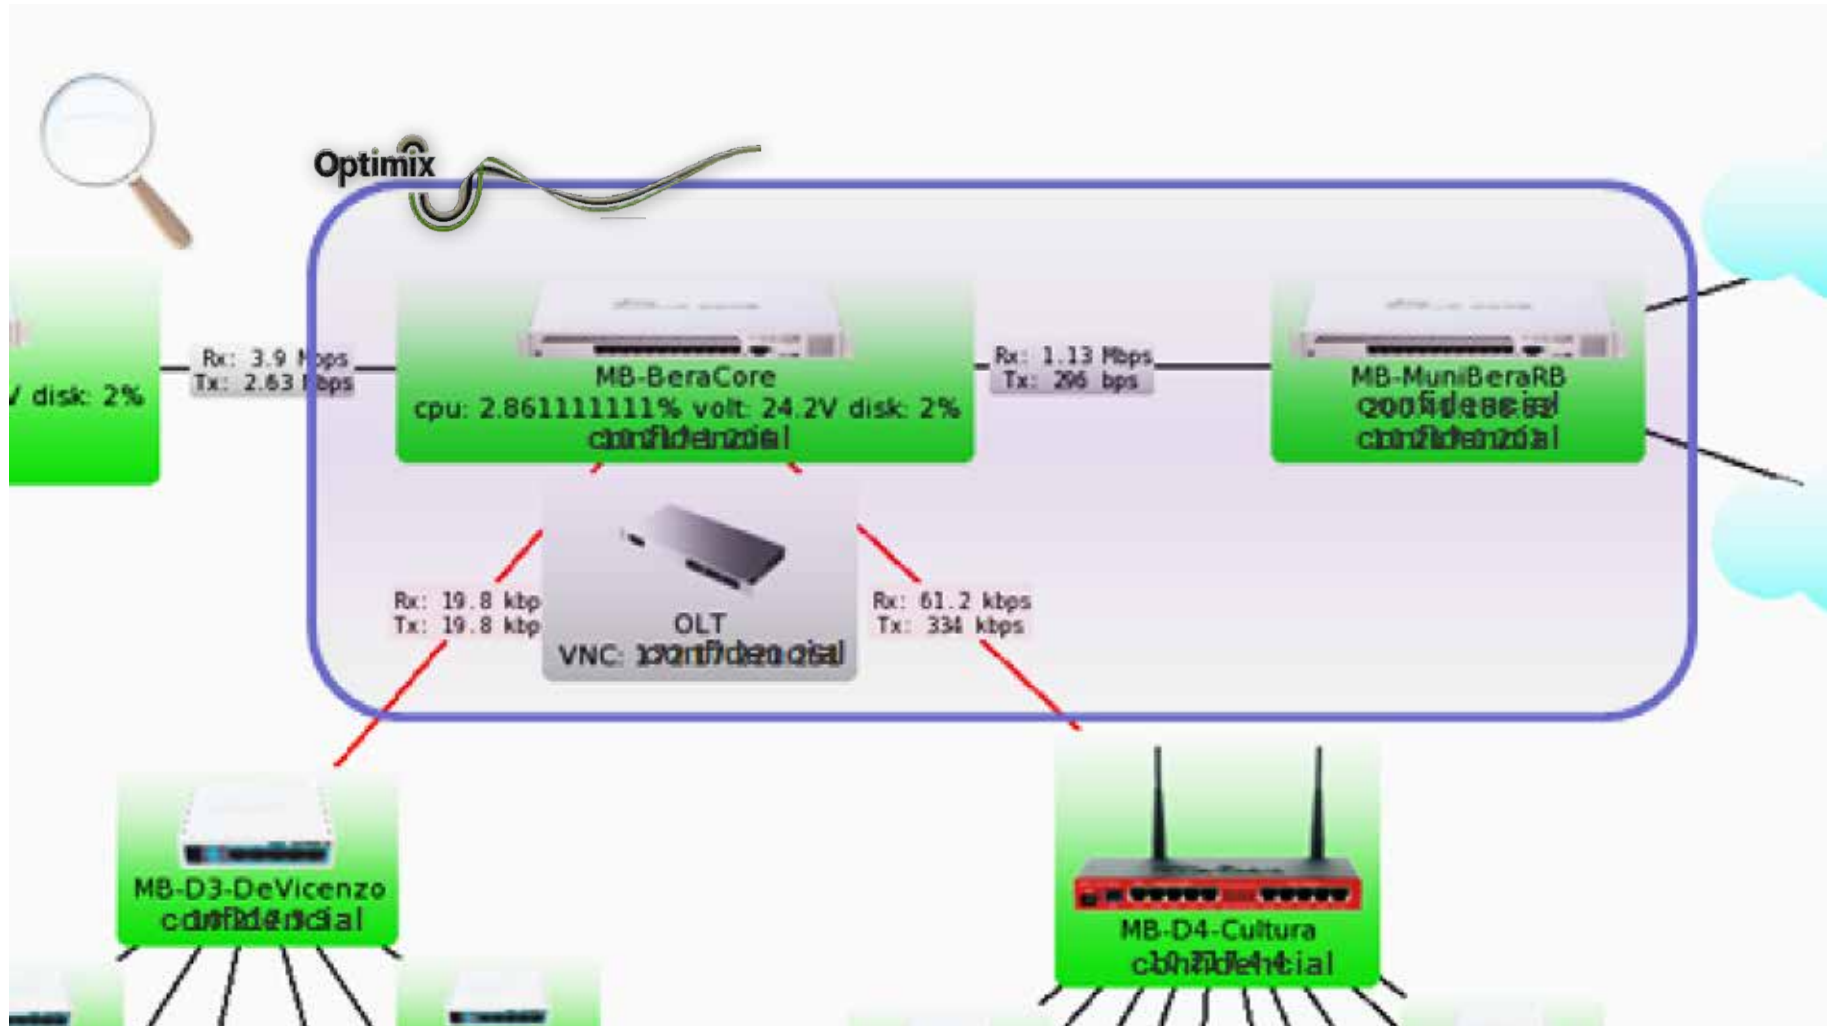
Optimix

V disk: 2%

Rx: 3.9 Mbps
Tx: 2.63 Mbps

MB-BeraCore
cpu: 2.861111111% volt: 24.2V disk: 2%
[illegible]

Rx: 1.13 Mbps
Tx: 296 bps

MB-MuniBeraRB
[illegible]
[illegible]

Rx: 19.8 kbp
Tx: 19.8 kbp

OLT
VNC: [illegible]

Rx: 61.2 kbps
Tx: 334 kbps

MB-D3-DeVicenzo
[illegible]

MB-D4-Cultura
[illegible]